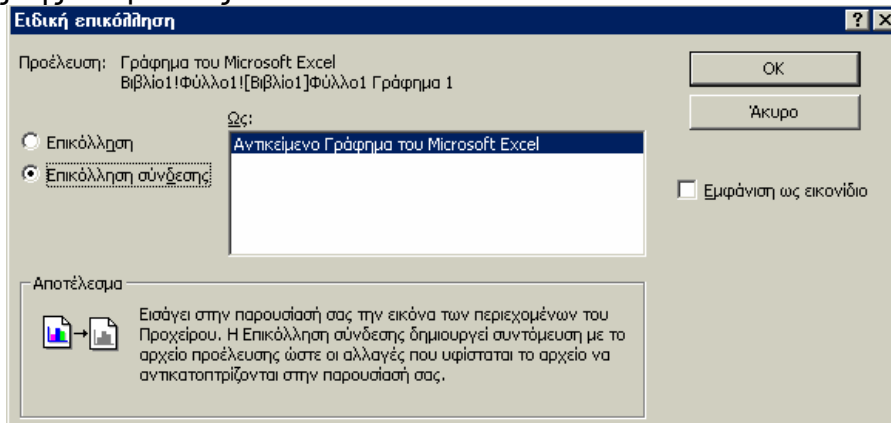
Ειδική επικόλληση

? X

Προέλευση: Γράφημα του Microsoft Excel
Βιβλίο1!Φύλλο1![Βιβλίο1]Φύλλο1 Γράφημα 1

OK

Άκυρο

Ως:

Επικόλληση

Επικόλληση σύνδεσης

Αντικείμενο Γράφημα του Microsoft Excel

Εμφάνιση ως εικονίδιο

Αποτέλεσμα

Εισάγει στην παρουσίασή σας την εικόνα των περιεχομένων του Προχείρου. Η Επικόλληση σύνδεσης δημιουργεί συντόμευση με το αρχείο προέλευσης ώστε οι αλλαγές που υφίσταται το αρχείο να αντικατοπτρίζονται στην παρουσίασή σας.